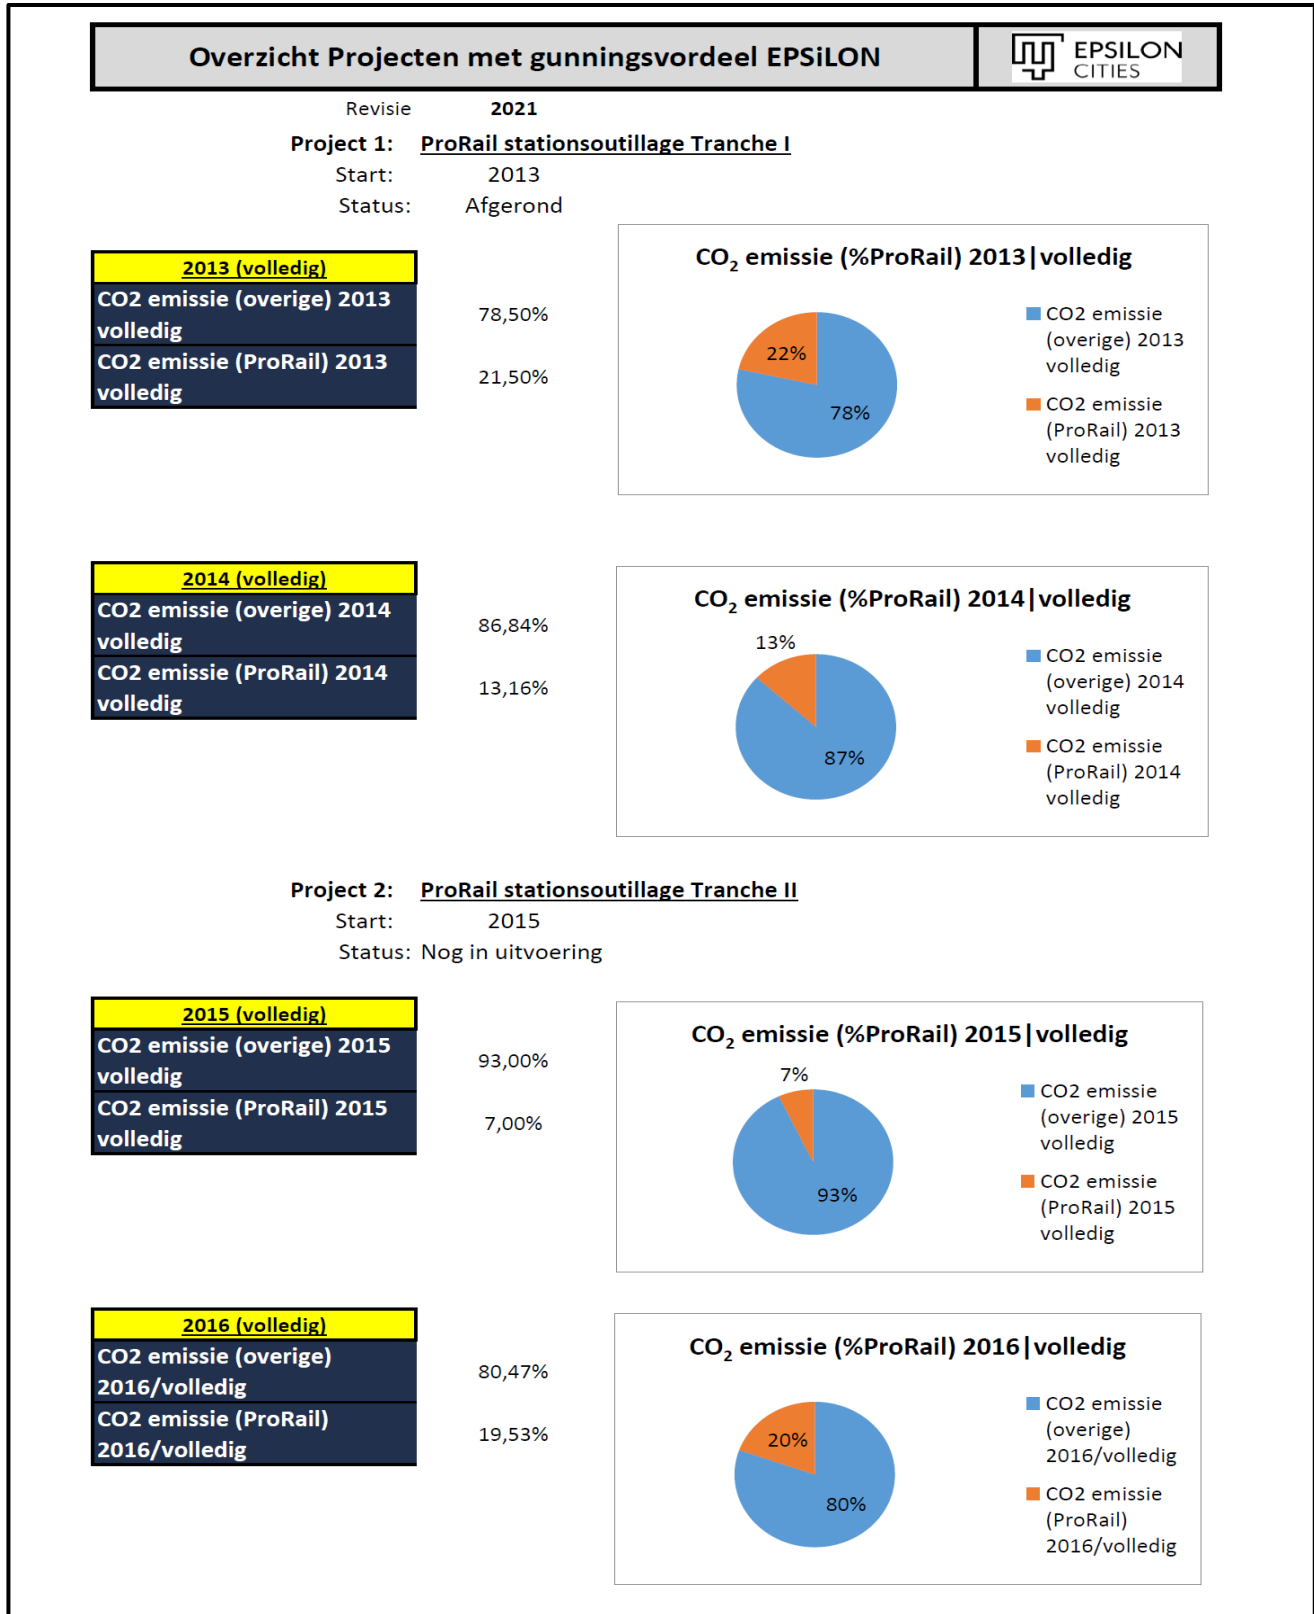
Overzicht Projecten met gunningsvoordeel EPSiLON

EPSILON CITIES

Revisie 2021

Project 1: ProRail stationsoutillage Tranche I
Start: 2013
Status: Afgerond

| 2013 (volledig) | |
|---|---|
| CO2 emissie (overige) 2013 volledig | 78,50% |
| CO2 emissie (ProRail) 2013 volledig | 21,50% |

CO$_2$ emissie (%ProRail) 2013|volledig

22%
78%

CO2 emissie (overige) 2013 volledig
CO2 emissie (ProRail) 2013 volledig

| 2014 (volledig) | |
|---|---|
| CO2 emissie (overige) 2014 volledig | 86,84% |
| CO2 emissie (ProRail) 2014 volledig | 13,16% |

CO$_2$ emissie (%ProRail) 2014|volledig

13%
87%

CO2 emissie (overige) 2014 volledig
CO2 emissie (ProRail) 2014 volledig

Project 2: ProRail stationsoutillage Tranche II
Start: 2015
Status: Nog in uitvoering

| 2015 (volledig) | |
|---|---|
| CO2 emissie (overige) 2015 volledig | 93,00% |
| CO2 emissie (ProRail) 2015 volledig | 7,00% |

CO$_2$ emissie (%ProRail) 2015|volledig

7%
93%

CO2 emissie (overige) 2015 volledig
CO2 emissie (ProRail) 2015 volledig

| 2016 (volledig) | |
|---|---|
| CO2 emissie (overige) 2016/volledig | 80,47% |
| CO2 emissie (ProRail) 2016/volledig | 19,53% |

CO$_2$ emissie (%ProRail) 2016|volledig

20%
80%

CO2 emissie (overige) 2016/volledig
CO2 emissie (ProRail) 2016/volledig